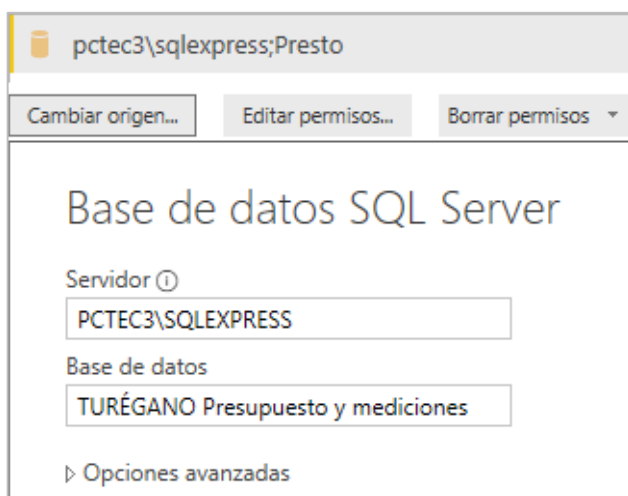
pctec3\sqlexpress;Presto

Cambiar origen...

Editar permisos...

Borrar permisos

Base de datos SQL Server

Servidor ⓘ

PCTEC3\SQLEXPRESS

Base de datos

TURÉGANO Presupuesto y mediciones

▷ Opciones avanzadas